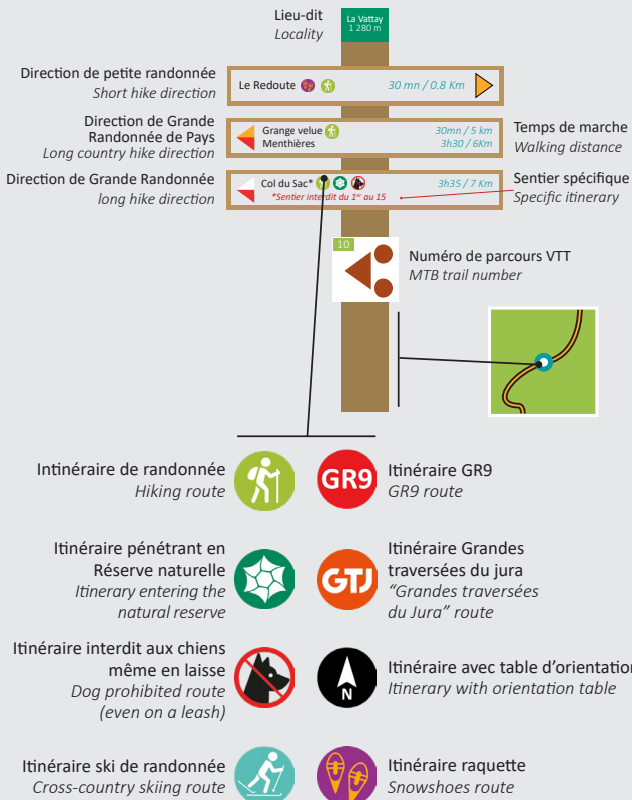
Lieu-dit
Locality

La Vattay
1 280 m

Direction de petite randonnée
Short hike direction

Le Redoute
30 mn / 0.8 Km

Direction de Grande Randonnée de Pays
Long country hike direction

Grange velue
Menthières
30mn / 5 km
3h30 / 6Km

Temps de marche
Walking distance

Direction de Grande Randonnée
long hike direction

Col du Sac*
3h35 / 7 Km
*Sentier interdit du 1$^{er}$ au 15

Sentier spécifique
Specific itinerary

10

Numéro de parcours VTT
MTB trail number

Intinéraire de randonnée
Hiking route

GR9
Itinéraire GR9
GR9 route

Itinéraire pénétrant en Réserve naturelle
Itinerary entering the natural reserve

GTJ
Itinéraire Grandes traversées du jura
"Grandes traversées du Jura" route

Itinéraire interdit aux chiens même en laisse
Dog prohibited route (even on a leash)

N
Itinéraire avec table d'orientation
Itinerary with orientation table

Itinéraire ski de randonnée
Cross-country skiing route

Itinéraire raquette
Snowshoes route